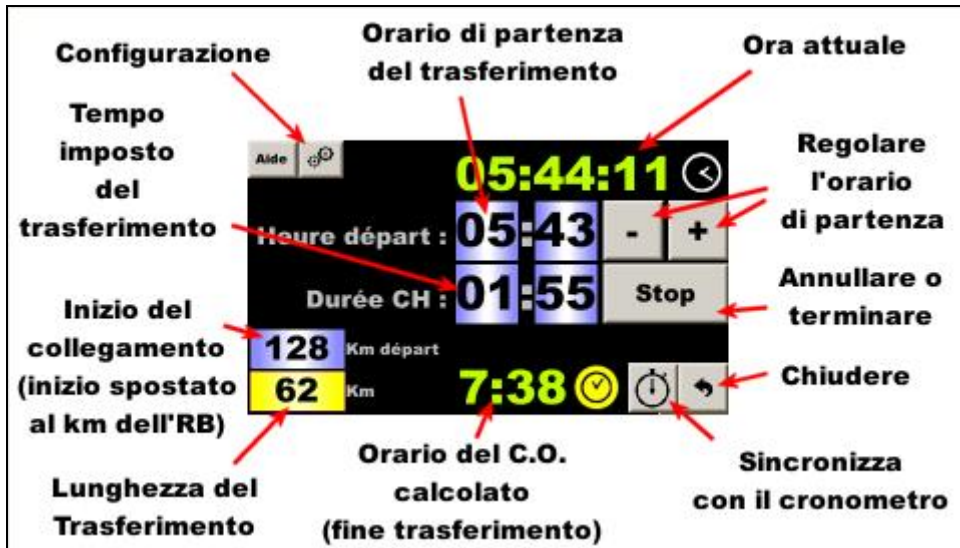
Configurazione

Orario di partenza del trasferimento

Ora attuale

Tempo imposto del trasferimento

Aide

05:44:11

Regolare l'orario di partenza

Heure départ : 05 43 - +

Durée CH : 01 55 Stop

Annullare o terminare

Inizio del collegamento (inizio spostato al km dell'RB)

128 Km départ

62 Km

7:38

Chiudere

Lunghezza del Trasferimento

Orario del C.O. calcolato (fine trasferimento)

Sincronizza con il cronometro